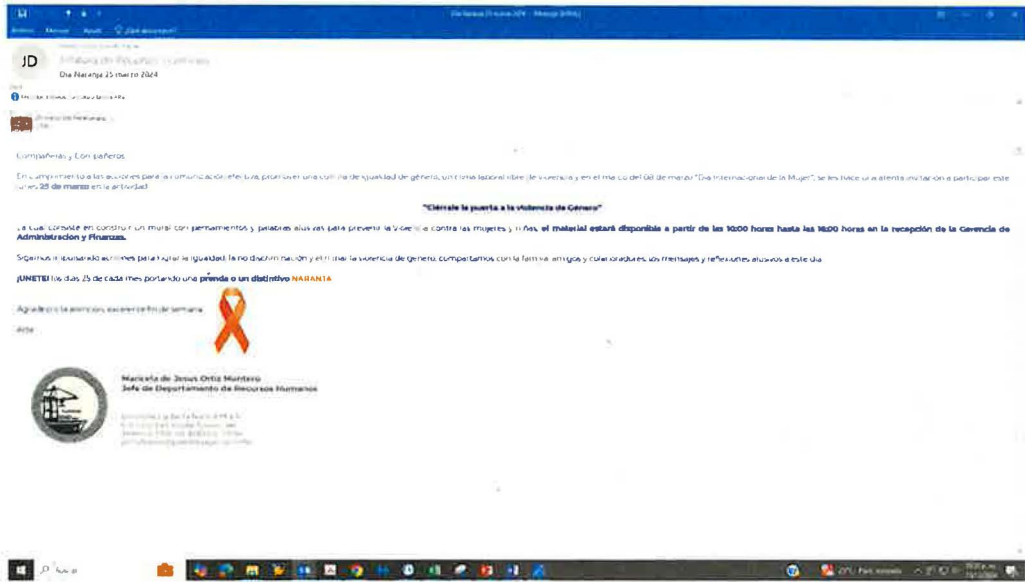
Archivo Mensaje Ayuda ¿Qué desea hacer?

JD

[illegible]

Día Naranja 25 marzo 2024

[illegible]

Compañeras y Compañeros

En cumplimiento a las acciones para la comunicación efectiva, promover una cultura de igualdad de género, un clima laboral libre de violencia y en el marco del 08 de marzo "Día Internacional de la Mujer", se les hace una atenta invitación a participar este lunes 25 de marzo en la actividad

"Ciérrale la puerta a la violencia de Género"

La cual consiste en construir un mural con pensamientos y palabras alusivas para prevenir la violencia contra las mujeres y niñas, el material estará disponible a partir de las 10:00 horas hasta las 16:00 horas en la recepción de la Gerencia de Administración y Finanzas.

Sigamos impulsando acciones para lograr la igualdad, la no discriminación y eliminar la violencia de género, compartamos con la familia, amigos y colaboradores, los mensajes y reflexiones alusivos a este día.

¡ÚNETE! los días 25 de cada mes portando una prenda o un distintivo NARANJA

Agradezco la atención, excelente fin de semana

Atte.

Maricela de Jesus Ortiz Montero
Jefe de Departamento de Recursos Humanos

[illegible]

Buscar